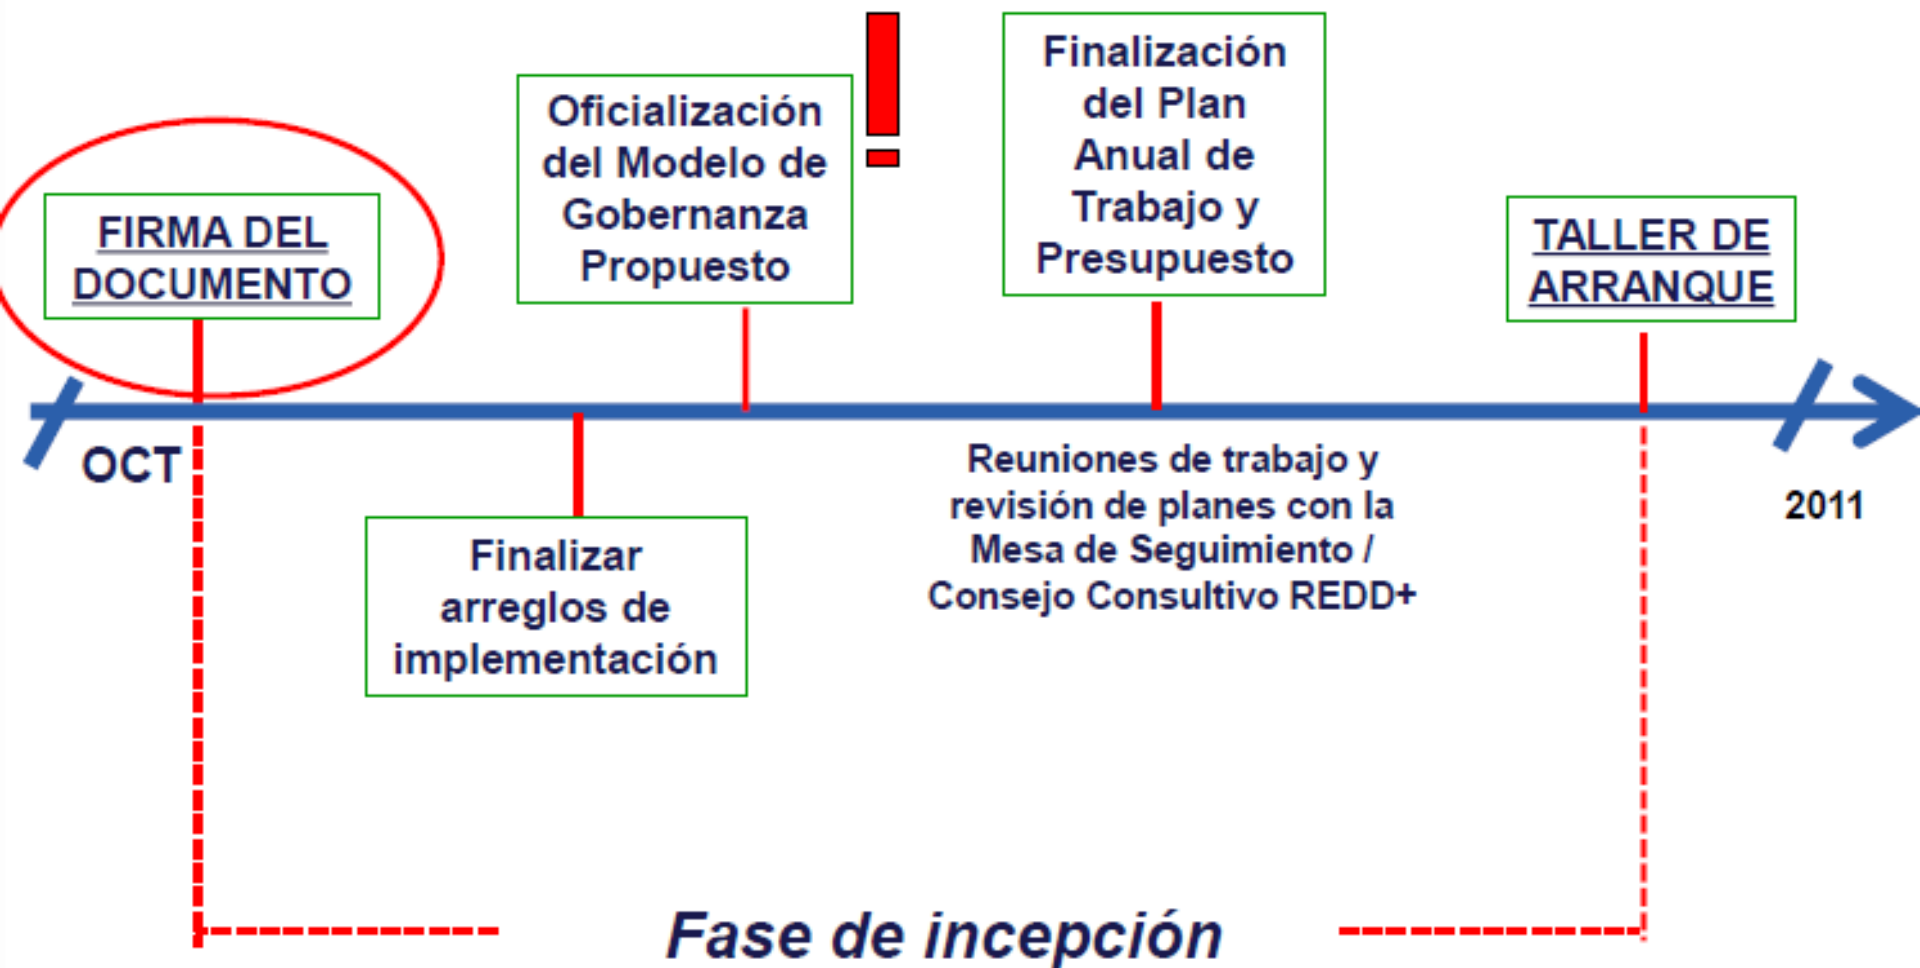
FIRMA DEL DOCUMENTO

Oficialización del Modelo de Gobernanza Propuesto

!

Finalización del Plan Anual de Trabajo y Presupuesto

TALLER DE ARRANQUE

OCT

Finalizar arreglos de implementación

Reuniones de trabajo y revisión de planes con la Mesa de Seguimiento / Consejo Consultivo REDD+

2011

Fase de incepción